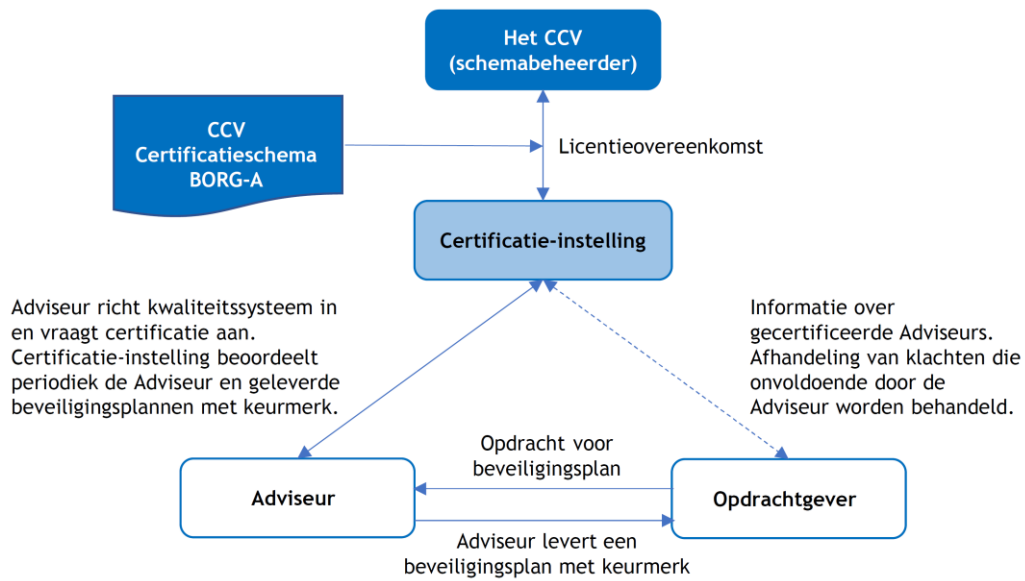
Het CCV
(schemabeheerder)

CCV
Certificatieschema
BORG-A

Licentieovereenkomst

Certificatie-instelling

Adviseur richt kwaliteitssysteem in en vraagt certificatie aan. Certificatie-instelling beoordeelt periodiek de Adviseur en geleverde beveiligingsplannen met keurmerk.

Informatie over gecertificeerde Adviseurs. Afhandeling van klachten die onvoldoende door de Adviseur worden behandeld.

Opdracht voor beveiligingsplan

Adviseur

Opdrachtgever

Adviseur levert een beveiligingsplan met keurmerk